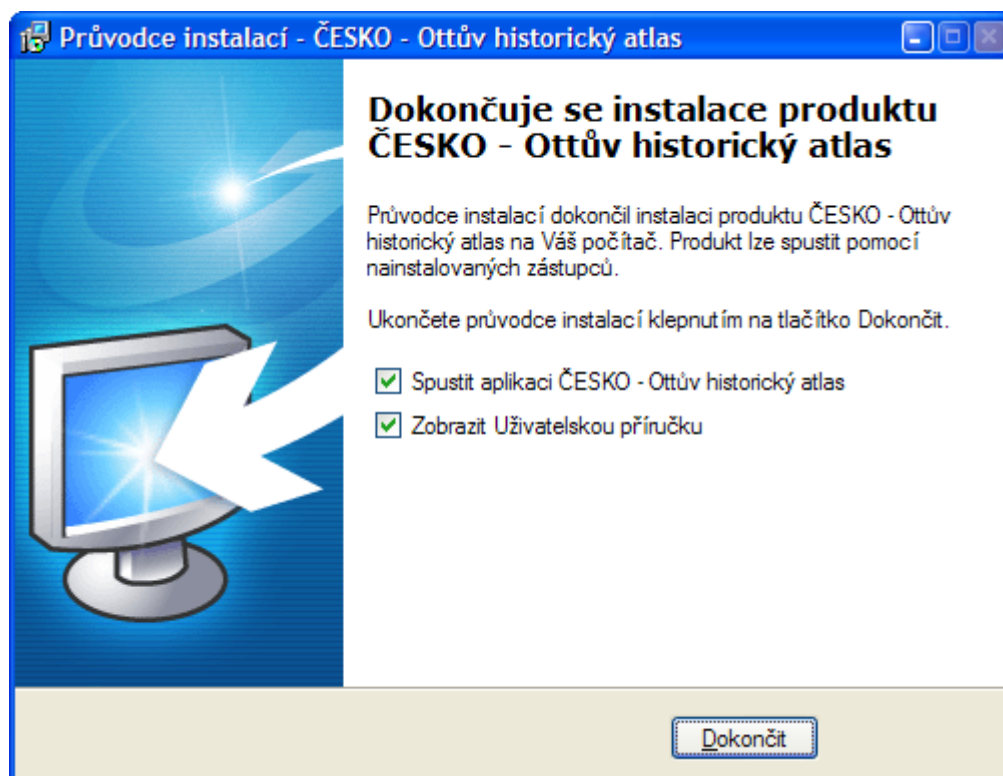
Průvodce instalací - ČESKO - Ottův historický atlas

Dokončuje se instalace produktu ČESKO - Ottův historický atlas

Průvodce instalací dokončil instalaci produktu ČESKO - Ottův historický atlas na Váš počítač. Produkt lze spustit pomocí nainstalovaných zástupců.

Ukončete průvodce instalací klepnutím na tlačítko Dokončit.

Spustit aplikaci ČESKO - Ottův historický atlas

Zobrazit Uživatelskou příručku

Dokončit